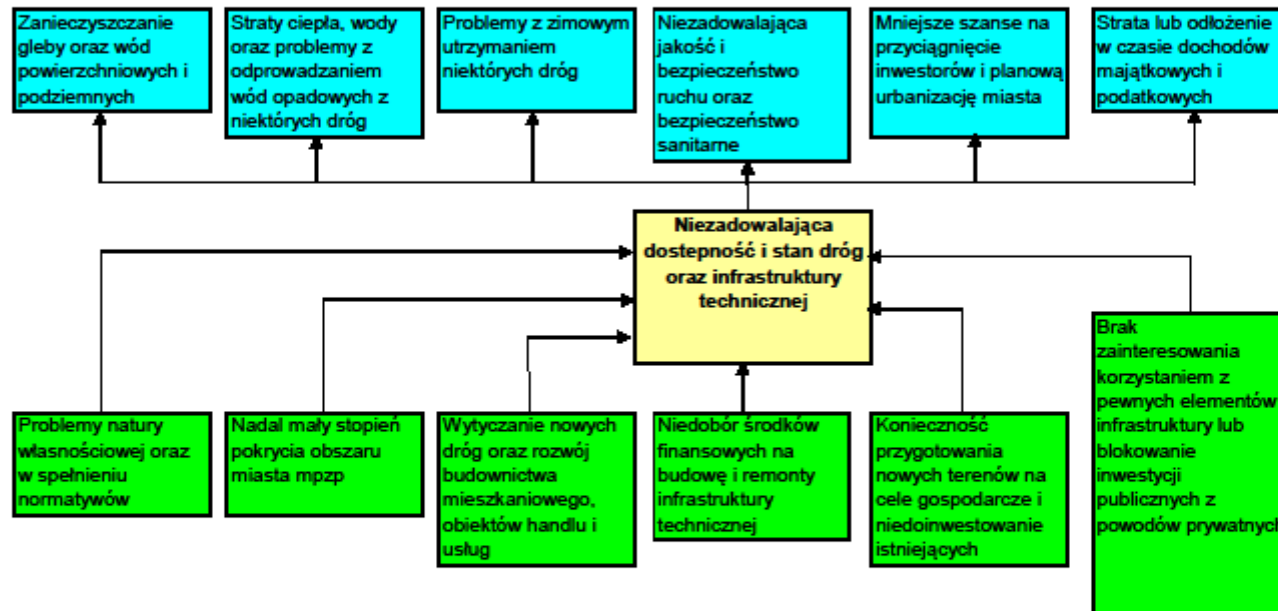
Zanieczyszczanie gleby oraz wód powierzchniowych i podziemnych

Straty ciepła, wody oraz problemy z odprowadzaniem wód opadowych z niektórych dróg

Problemy z zimowym utrzymaniem niektórych dróg

Niezadowalająca jakość i bezpieczeństwo ruchu oraz bezpieczeństwo sanitarne

Mniejsze szanse na przyciągnięcie inwestorów i planową urbanizację miasta

Strata lub odłożenie w czasie dochodów majątkowych i podatkowych

Niezadowalająca dostepność i stan dróg oraz infrastruktury technicznej

Problemy natury własnościowej oraz w spełnieniu normatywów

Nadal mały stopień pokrycia obszaru miasta mpzp

Wytyczanie nowych dróg oraz rozwój budownictwa mieszkaniowego, obiektów handlu i usług

Niedobór środków finansowych na budowę i remonty infrastruktury technicznej

Konieczność przygotowania nowych terenów na cele gospodarcze i niedoinwestowanie istniejących

Brak zainteresowania korzystaniem z pewnych elementów infrastruktury lub blokowanie inwestycji publicznych z powodów prywatnych